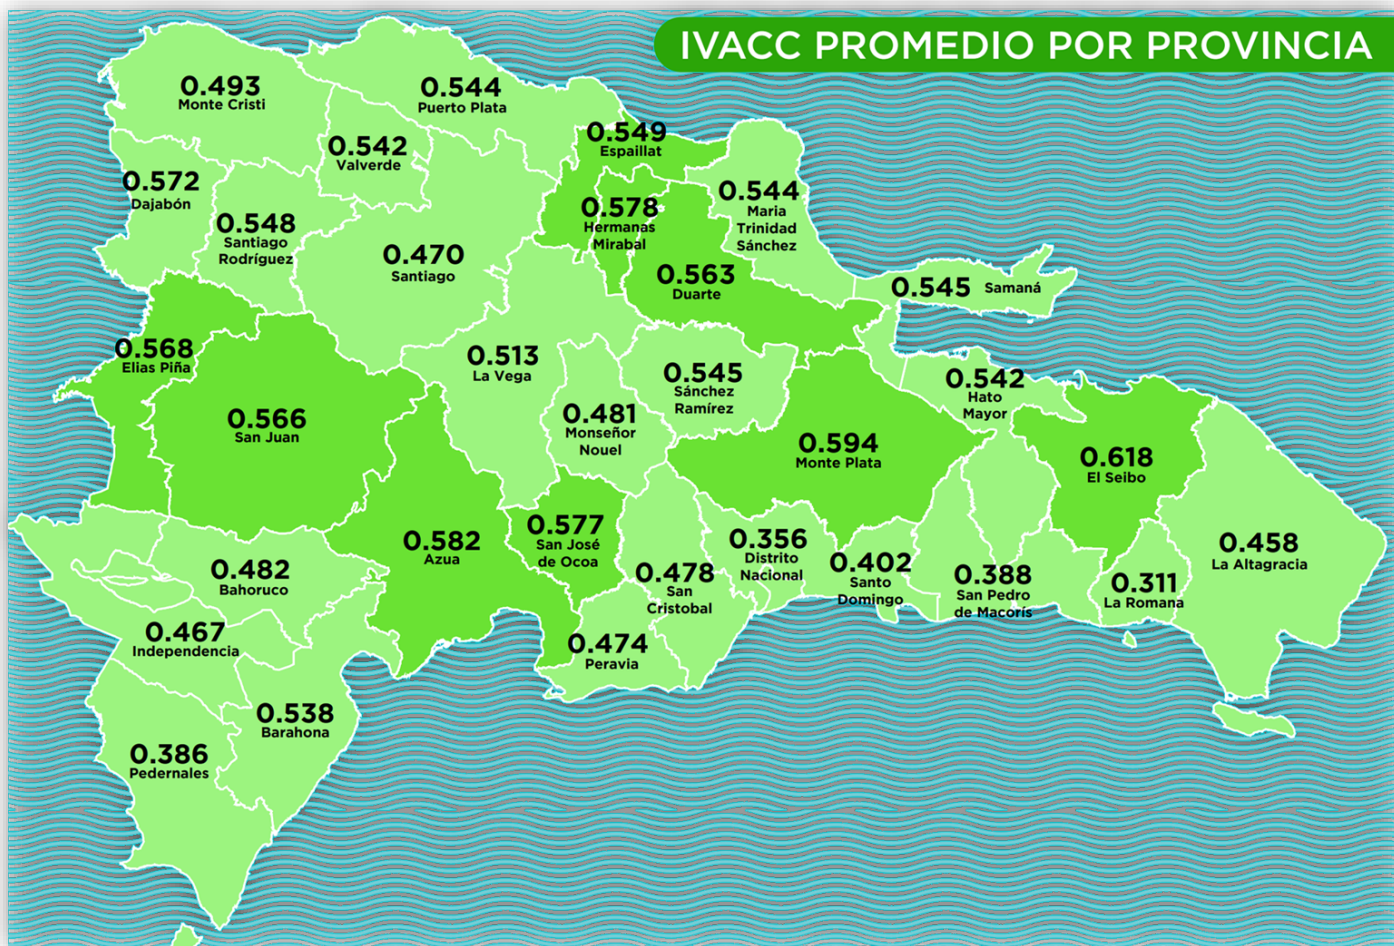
IVACC PROMEDIO POR PROVINCIA

0.493 Monte Cristi

0.544 Puerto Plata

0.542 Valverde

0.549 Espaillat

0.572 Dajabón

0.548 Santiago Rodríguez

0.578 Hermanas Mirabal

0.544 Maria Trinidad Sánchez

0.470 Santiago

0.563 Duarte

0.545 Samaná

0.568 Elias Piña

0.513 La Vega

0.545 Sánchez Ramírez

0.542 Hato Mayor

0.566 San Juan

0.481 Monseñor Nouel

0.594 Monte Plata

0.618 El Seibo

0.582 Azua

0.577 San José de Ocoa

0.356 Distrito Nacional

0.458 La Altagracia

0.482 Bahoruco

0.478 San Cristobal

0.402 Santo Domingo

0.388 San Pedro de Macorís

0.311 La Romana

0.467 Independencia

0.474 Peravia

0.538 Barahona

0.386 Pedernales